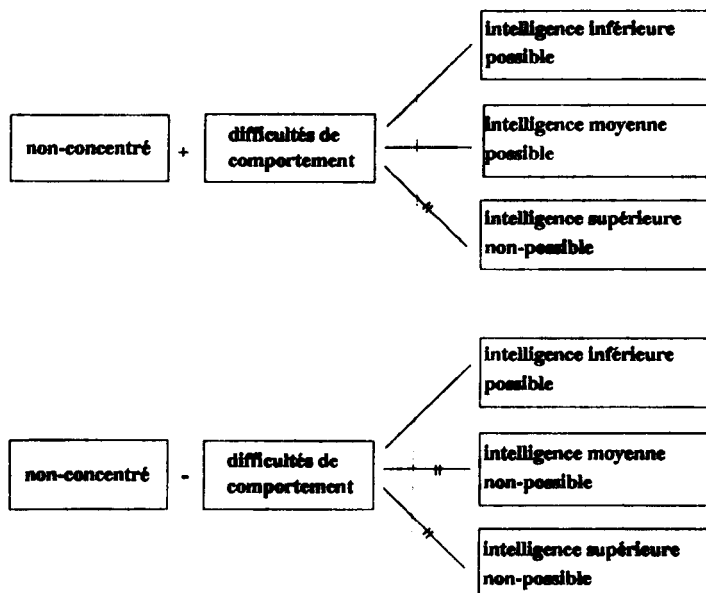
non-concentré + difficultés de comportement

intelligence inférieure possible

intelligence moyenne possible

intelligence supérieure non-possible

non-concentré - difficultés de comportement

intelligence inférieure possible

intelligence moyenne non-possible

intelligence supérieure non-possible